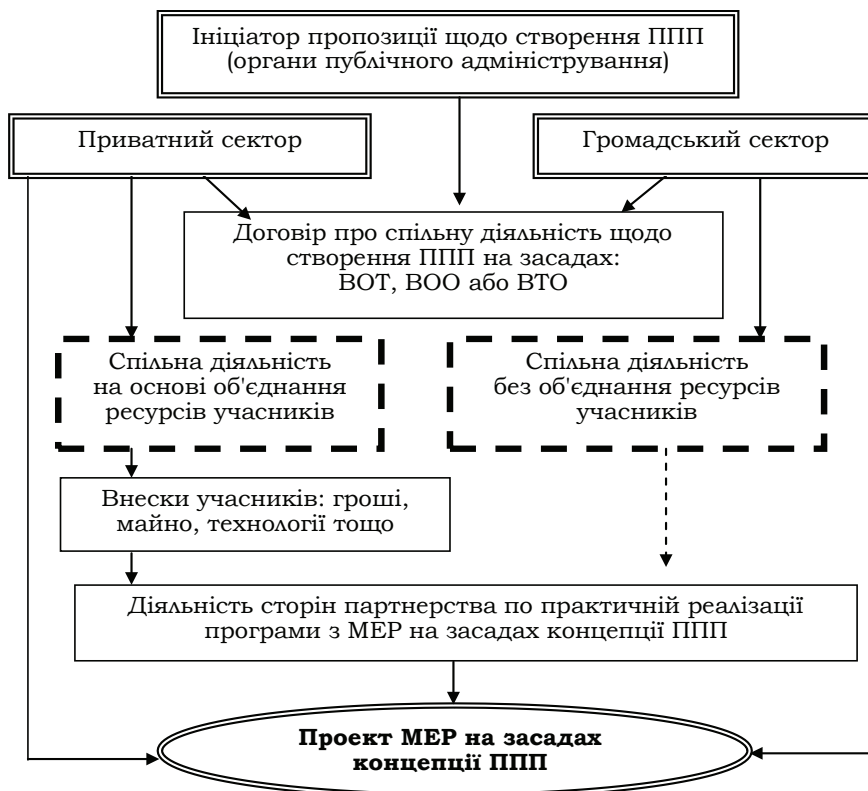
Ініціатор пропозиції щодо створення ППП (органи публічного адміністрування)

Приватний сектор

Громадський сектор

Договір про спільну діяльність щодо створення ППП на засадах: BOT, BOO або BTO

Спільна діяльність на основі об'єднання ресурсів учасників

Спільна діяльність без об'єднання ресурсів учасників

Внески учасників: гроші, майно, технології тощо

Діяльність сторін партнерства по практичній реалізації програми з МЕР на засадах концепції ППП

**Проект МЕР на засадах концепції ППП**